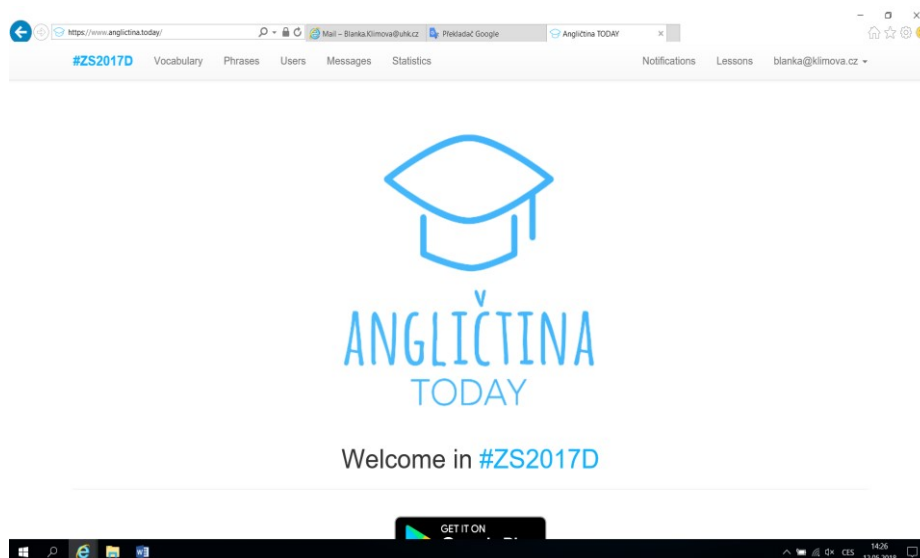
https://www.anglictina.today/

Mail – Blanka.Klimova@uhk.cz

Překladač Google

Angličtina TODAY

#ZS2017D Vocabulary Phrases Users Messages Statistics Notifications Lessons blanka@klimova.cz

ANGLIČTINA
TODAY

Welcome in #ZS2017D

GET IT ON
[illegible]

CES 14:26
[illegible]